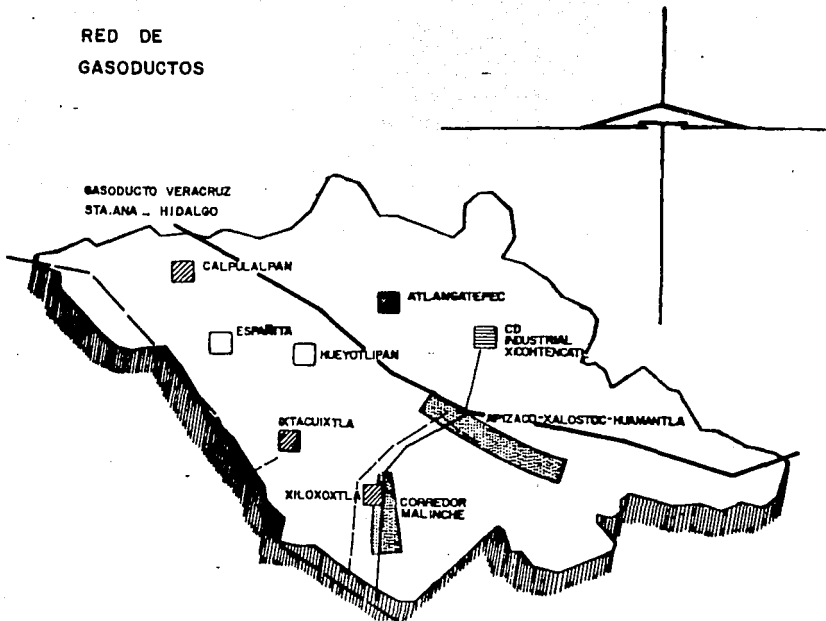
RED DE
GASODUCTOS

GASODUCTO VERACRUZ
STA.ANA _ HIDALGO

CALPULALPAN

ATLANGATEPEC

ESPAÑITA

HUEYOTLIPAN

CD INDUSTRIAL XICONTENCATL

APIZACO-XALOSTOC-HUAMANTLA

IXTACUIXTLA

XILOXOXTLA

CORREDOR MALINCHE